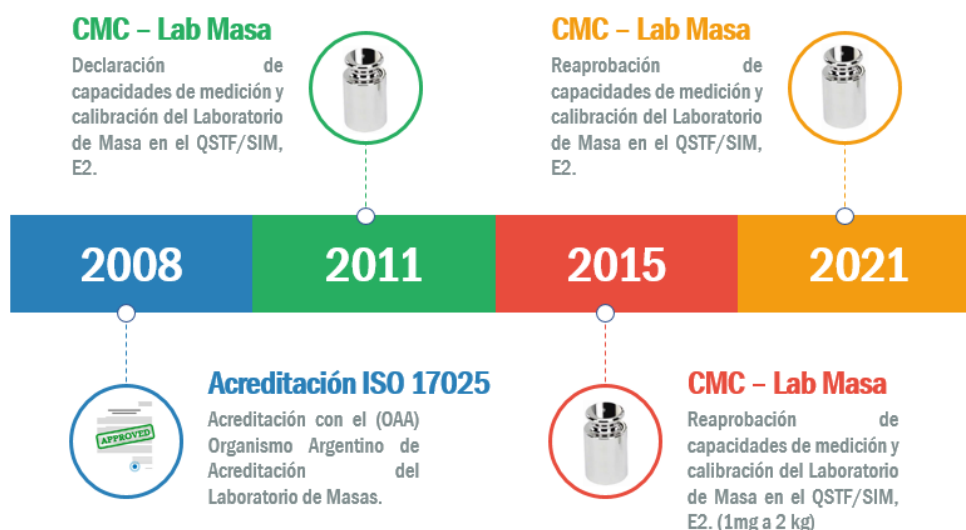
CMC – Lab Masa

Declaración de capacidades de medición y calibración del Laboratorio de Masa en el QSTF/SIM, E2.

CMC – Lab Masa

Reaprobación de capacidades de medición y calibración del Laboratorio de Masa en el QSTF/SIM, E2.

2008

2011

2015

2021

Acreditación ISO 17025

APPROVED

Acreditación con el (OAA) Organismo Argentino de Acreditación del Laboratorio de Masas.

CMC – Lab Masa

Reaprobación de capacidades de medición y calibración del Laboratorio de Masa en el QSTF/SIM, E2. (1mg a 2 kg)